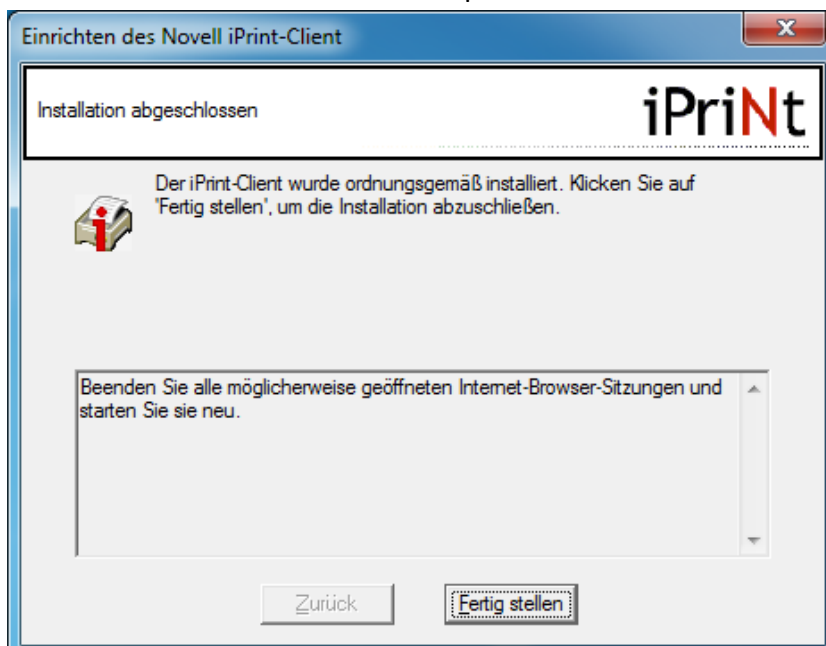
Einrichten des Novell iPrint-Client

Installation abgeschlossen

iPriNt

Der iPrint-Client wurde ordnungsgemäß installiert. Klicken Sie auf "Fertig stellen", um die Installation abzuschließen.

Beenden Sie alle möglicherweise geöffneten Internet-Browser-Sitzungen und starten Sie sie neu.

Zurück

Fertig stellen